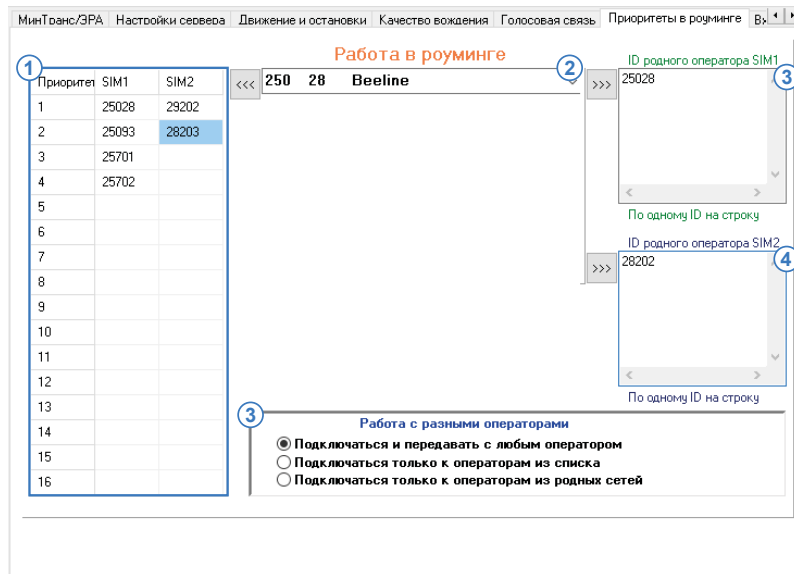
МинТранс/ЭРА | Настройки сервера | Движение и остановки | Качество вождения | Голосовая связь | Приоритеты в роуминге | Вх

Работа в роуминге

1

| Приоритет | SIM1 | SIM2 |
|---|---|---|
| 1 | 25028 | 29202 |
| 2 | 25093 | 28203 |
| 3 | 25701 | |
| 4 | 25702 | |
| 5 | | |
| 6 | | |
| 7 | | |
| 8 | | |
| 9 | | |
| 10 | | |
| 11 | | |
| 12 | | |
| 13 | | |
| 14 | | |
| 15 | | |
| 16 | | |

<<<

250 28 Beeline

2

>>>

ID родного оператора SIM1

3

25028

По одному ID на строку

ID родного оператора SIM2

>>>

4

28202

По одному ID на строку

3

Работа с разными операторами

Подключаться и передавать с любым оператором

Подключаться только к операторам из списка

Подключаться только к операторам из родных сетей